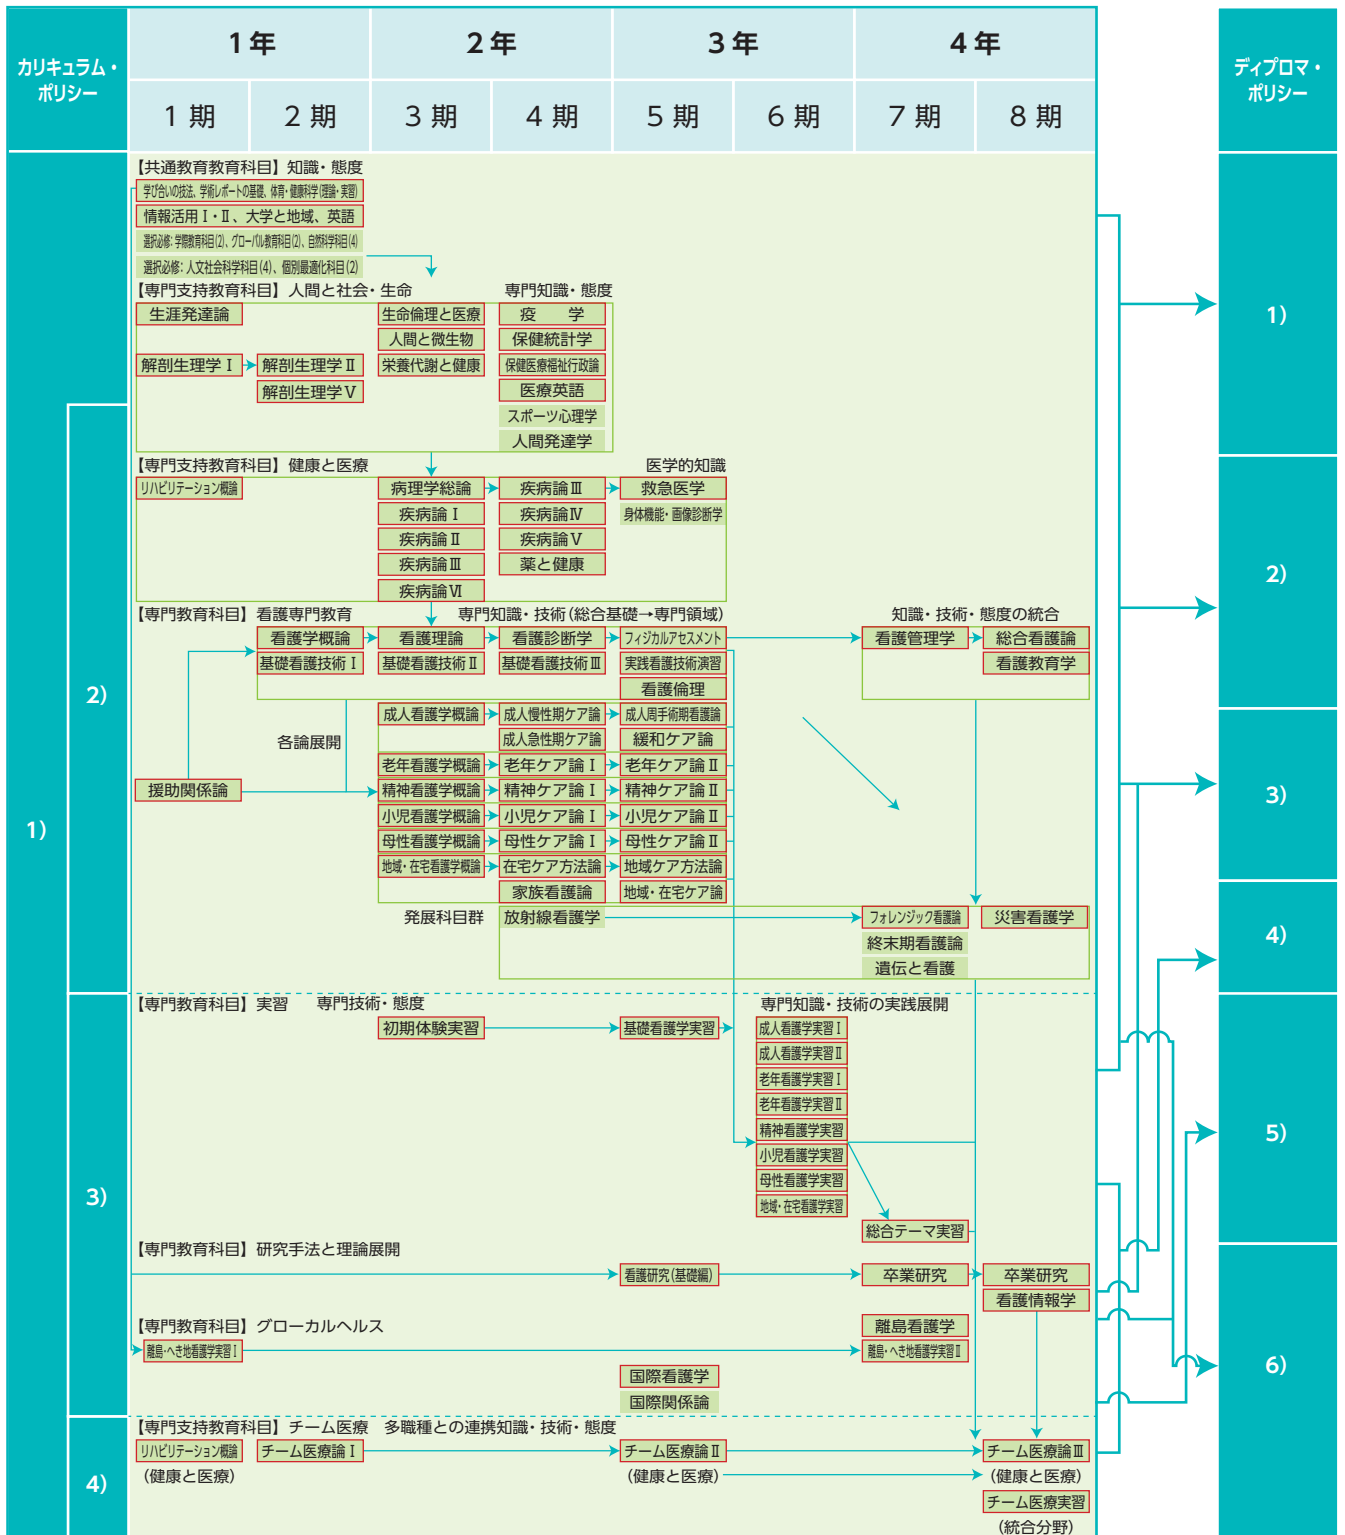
カリキュラム・ポリシー

| 1年 | | 2年 | | 3年 | | 4年 | |
|---|---|---|---|---|---|---|---|
| 1 期 | 2 期 | 3 期 | 4 期 | 5 期 | 6 期 | 7 期 | 8 期 |

ディプロマ・ポリシー

1）
2）
3）
4）

【共通教育教育科目】知識・態度
学び合いの技法、学術レポートの基礎、体育・健康科学(理論・実習)
情報活用Ⅰ・Ⅱ、大学と地域、英語
選択必修：学際教育科目(2)、グローバル教育科目(2)、自然科学科目(4)
選択必修：人文社会科学科目(4)、個別最適化科目(2)

【専門支持教育科目】人間と社会・生命
専門知識・態度
生涯発達論
生命倫理と医療
人間と微生物
栄養代謝と健康
疫 学
保健統計学
保健医療福祉行政論
医療英語
スポーツ心理学
人間発達学
解剖生理学Ⅰ
解剖生理学Ⅱ
解剖生理学Ⅴ

【専門支持教育科目】健康と医療
医学的知識
リハビリテーション概論
病理学総論
疾病論Ⅰ
疾病論Ⅱ
疾病論Ⅲ
疾病論Ⅵ
疾病論Ⅲ
疾病論Ⅳ
疾病論Ⅴ
薬と健康
救急医学
身体機能・画像診断学

【専門教育科目】看護専門教育
専門知識・技術（総合基礎→専門領域）
知識・技術・態度の統合
看護学概論
基礎看護技術Ⅰ
看護理論
基礎看護技術Ⅱ
看護診断学
基礎看護技術Ⅲ
フィジカルアセスメント
実践看護技術演習
看護倫理
看護管理学
総合看護論
看護教育学
各論展開
援助関係論
成人看護学概論
成人慢性期ケア論
成人急性期ケア論
成人周手術期看護論
緩和ケア論
老年看護学概論
老年ケア論Ⅰ
老年ケア論Ⅱ
精神看護学概論
精神ケア論Ⅰ
精神ケア論Ⅱ
小児看護学概論
小児ケア論Ⅰ
小児ケア論Ⅱ
母性看護学概論
母性ケア論Ⅰ
母性ケア論Ⅱ
地域・在宅看護学概論
在宅ケア方法論
地域ケア方法論
家族看護論
地域・在宅ケア論
発展科目群
放射線看護学
フォレンジック看護論
災害看護学
終末期看護論
遺伝と看護

【専門教育科目】実習　専門技術・態度
専門知識・技術の実践展開
初期体験実習
基礎看護学実習
成人看護学実習Ⅰ
成人看護学実習Ⅱ
老年看護学実習Ⅰ
老年看護学実習Ⅱ
精神看護学実習
小児看護学実習
母性看護学実習
地域・在宅看護学実習
総合テーマ実習

【専門教育科目】研究手法と理論展開
看護研究(基礎編)
卒業研究
卒業研究
看護情報学

【専門教育科目】グローカルヘルス
離島・へき地看護学実習Ⅰ
離島看護学
離島・へき地看護学実習Ⅱ
国際看護学
国際関係論

【専門支持教育科目】チーム医療　多職種との連携知識・技術・態度
リハビリテーション概論
(健康と医療)
チーム医療論Ⅰ
チーム医療論Ⅱ
(健康と医療)
チーム医療論Ⅲ
(健康と医療)
チーム医療実習
(統合分野)

1）
2）
3）
4）
5）
6）